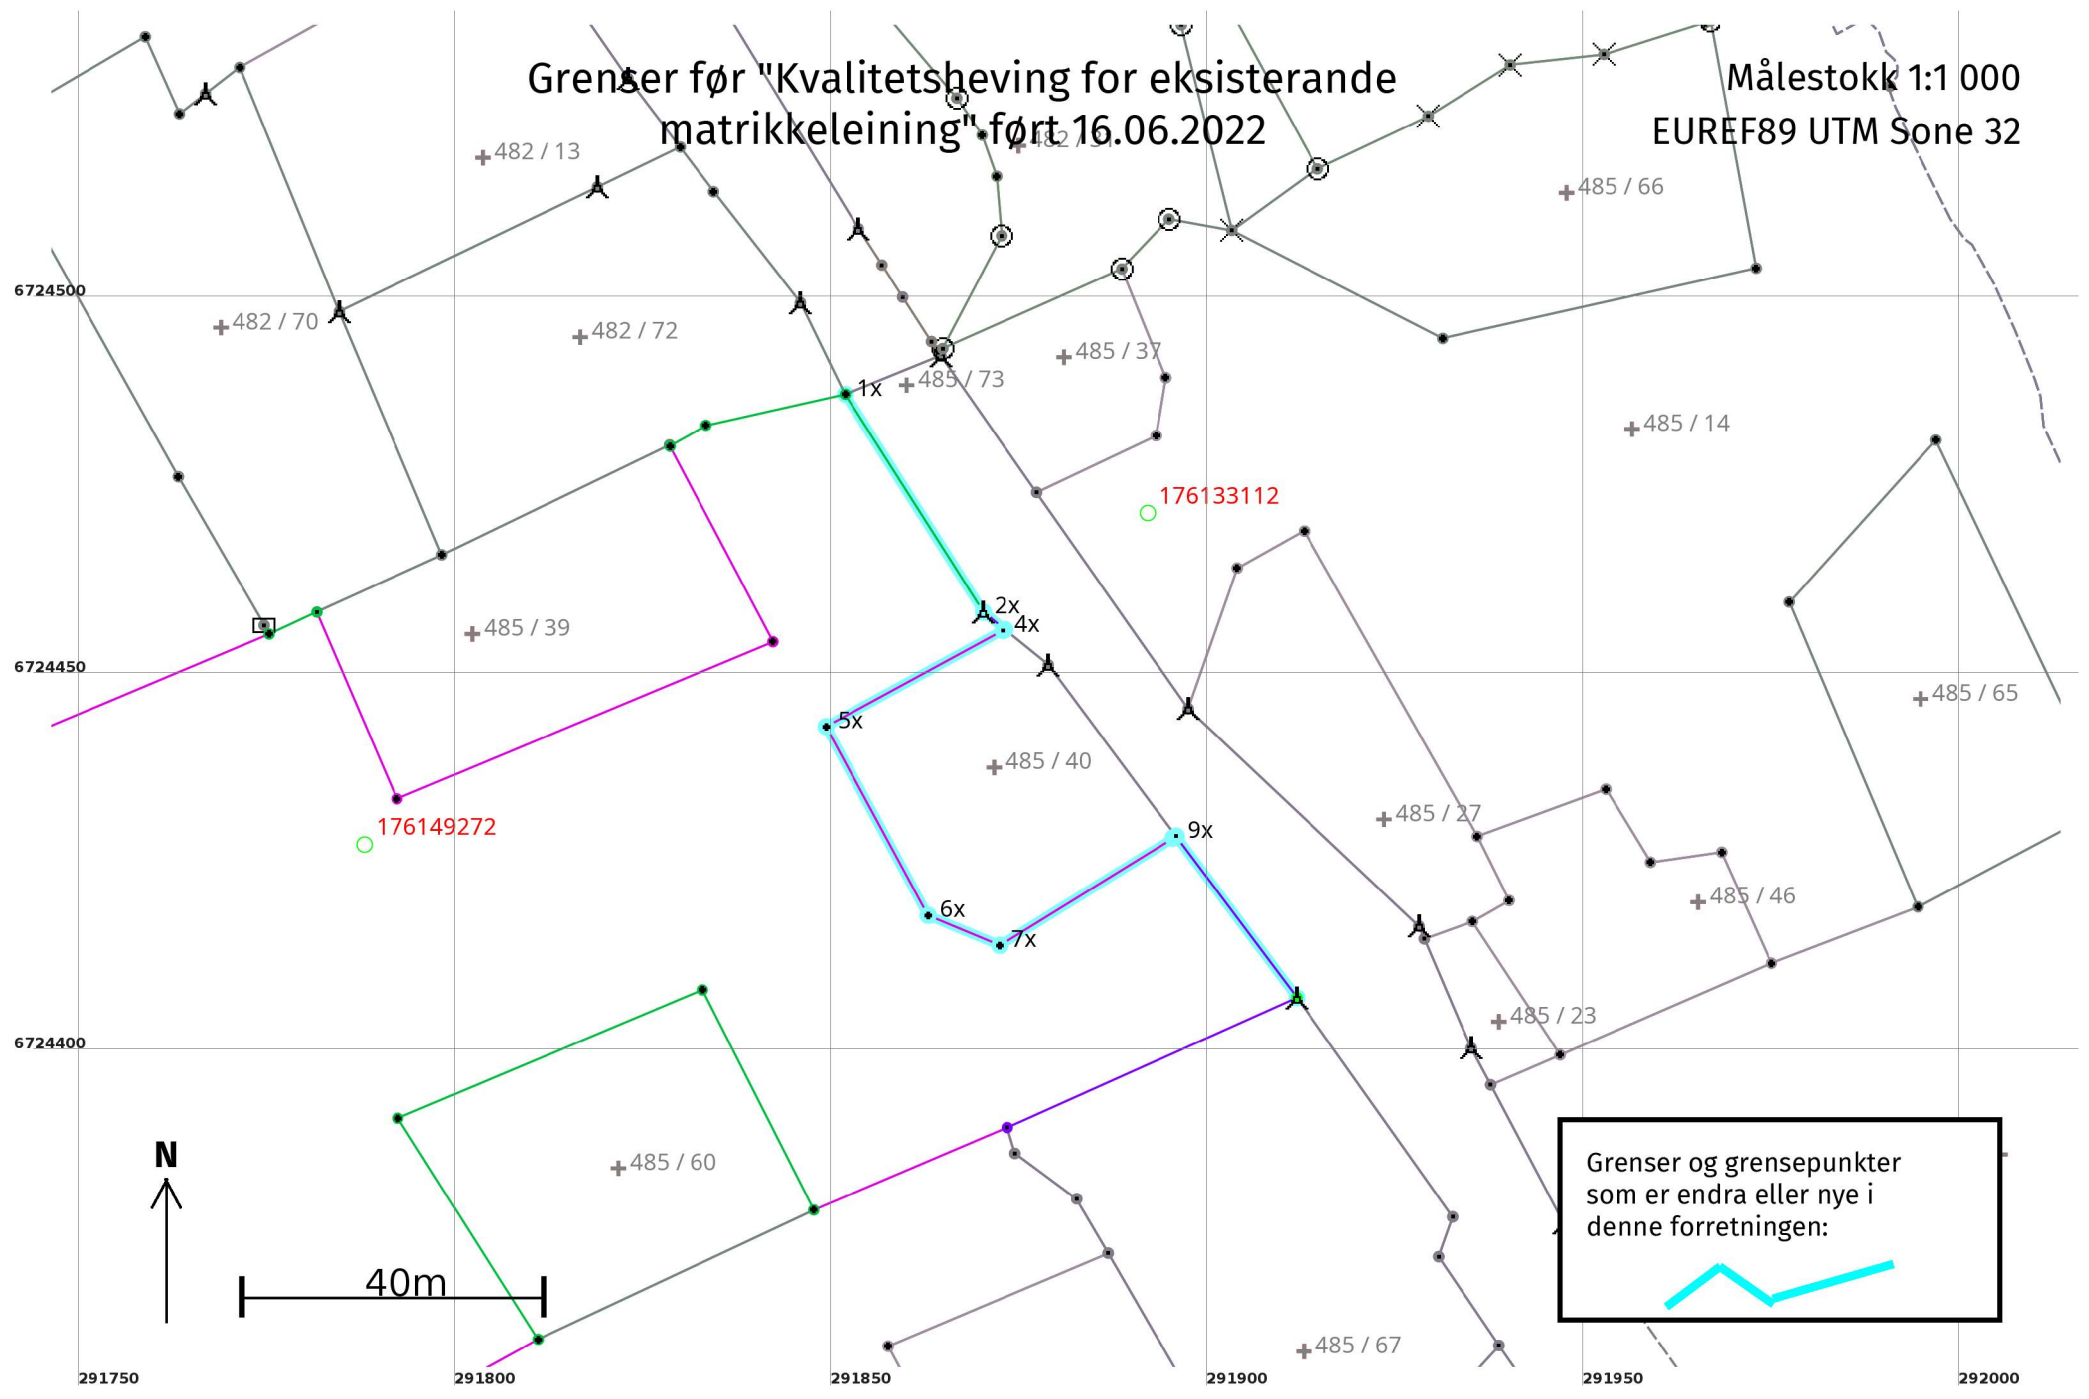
Grenser før "Kvalitetsheving for eksisterande matrikkeleining" ført 16.06.2022

Målestokk 1:1 000
EUREF89 UTM Sone 32

482 / 13
482 / 5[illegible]
485 / 66
6724500
482 / 70
482 / 72
485 / 37
1x
485 / 73
485 / 14
176133112
2x
4x
485 / 39
6724450
485 / 65
5x
485 / 40
9x
485 / 27
176149272
6x
7x
485 / 46
485 / 23
6724400
N
485 / 60
40m
485 / 67

Grenser og grensepunkter som er endra eller nye i denne forretningen:

291750
291800
291850
291900
291950
292000